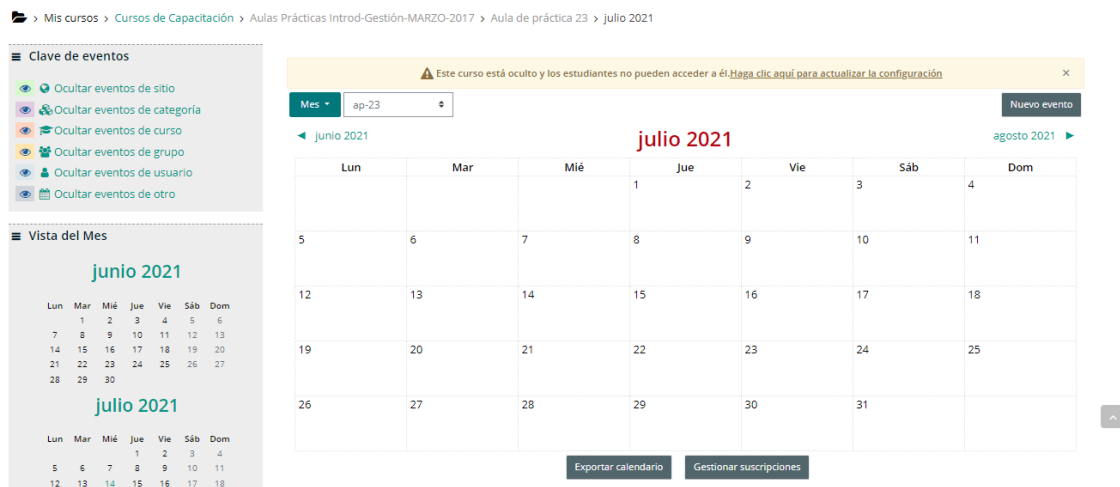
› Mis cursos › Cursos de Capacitación › Aulas Prácticas Introd-Gestión-MARZO-2017 › Aula de práctica 23 › julio 2021

Clave de eventos

Ocultar eventos de sitio
Ocultar eventos de categoría
Ocultar eventos de curso
Ocultar eventos de grupo
Ocultar eventos de usuario
Ocultar eventos de otro

Vista del Mes

junio 2021

| Lun | Mar | Mié | Jue | Vie | Sáb | Dom |
|---|---|---|---|---|---|---|
| | 1 | 2 | 3 | 4 | 5 | 6 |
| 7 | 8 | 9 | 10 | 11 | 12 | 13 |
| 14 | 15 | 16 | 17 | 18 | 19 | 20 |
| 21 | 22 | 23 | 24 | 25 | 26 | 27 |
| 28 | 29 | 30 | | | | |

julio 2021

| Lun | Mar | Mié | Jue | Vie | Sáb | Dom |
|---|---|---|---|---|---|---|
| | | | 1 | 2 | 3 | 4 |
| 5 | 6 | 7 | 8 | 9 | 10 | 11 |
| 12 | 13 | 14 | 15 | 16 | 17 | 18 |

Este curso está oculto y los estudiantes no pueden acceder a él.Haga clic aquí para actualizar la configuración ×

Mes ▾ ap-23 Nuevo evento

◄ junio 2021 julio 2021 agosto 2021 ►

| Lun | Mar | Mié | Jue | Vie | Sáb | Dom |
|---|---|---|---|---|---|---|
| | | | 1 | 2 | 3 | 4 |
| 5 | 6 | 7 | 8 | 9 | 10 | 11 |
| 12 | 13 | 14 | 15 | 16 | 17 | 18 |
| 19 | 20 | 21 | 22 | 23 | 24 | 25 |
| 26 | 27 | 28 | 29 | 30 | 31 | |

Exportar calendario Gestionar suscripciones